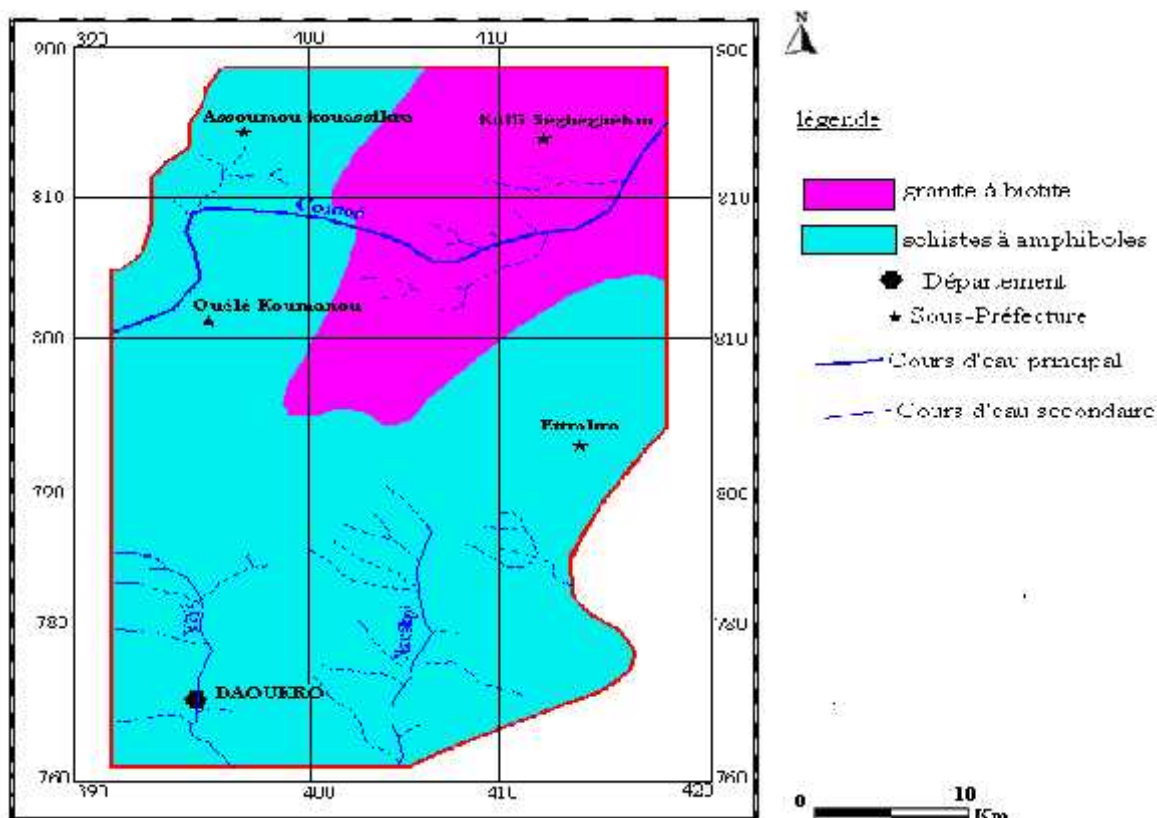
820 390 400 410 820

810 810

800 810

790 800

780 780

760 390 400 410 420 760

Assoumou koussikro

Koffi Seghegbahou

Oualé Koumanou

Ettrokro

DAOUKRO

N

légende

granite à biotite

schistes à amphiboles

Département

Sous-Préfecture

Cours d'eau principal

Cours d'eau secondaire

0 10 Km